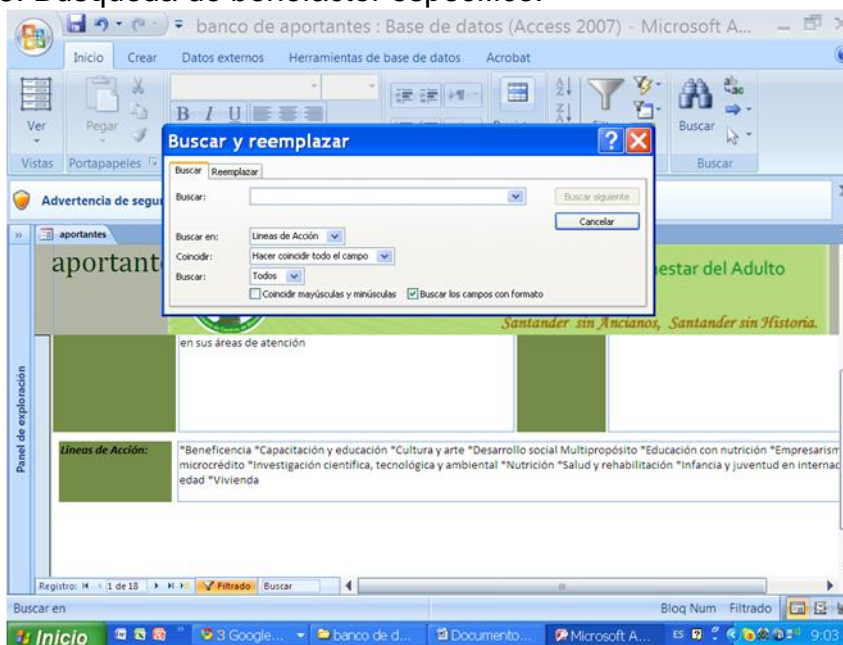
banco de aportantes : Base de datos (Access 2007) - Microsoft A...

Inicio Crear Datos externos Herramientas de base de datos Acrobat

Ver Vistas Pegar Portapapeles Buscar Buscar

Advertencia de segu

aportantes

aportant

estar del Adulto

Santander sin Ancianos, Santander sin Historia.

Buscar y reemplazar

Buscar Reemplazar

Buscar:

Buscar siguiente

Cancelar

Buscar en: Lineas de Acción

Coincidir: Hacer coincidir todo el campo

Buscar: Todos

Coincidir mayúsculas y minúsculas Buscar los campos con formato

en sus áreas de atención

Panel de exploración

Lineas de Acción:

*Beneficencia *Capacitación y educación *Cultura y arte *Desarrollo social Multipropósito *Educación con nutrición *Empresarism microcrédito *Investigación científica, tecnológica y ambiental *Nutrición *Salud y rehabilitación *Infancia y juventud en internac edad *Vivienda

Registro: 1 de 18 Filtrado Buscar

Buscar en

Bloq Num Filtrado

Inicio 3 Google... banco de d... Documento... Microsoft A... ES 9:03